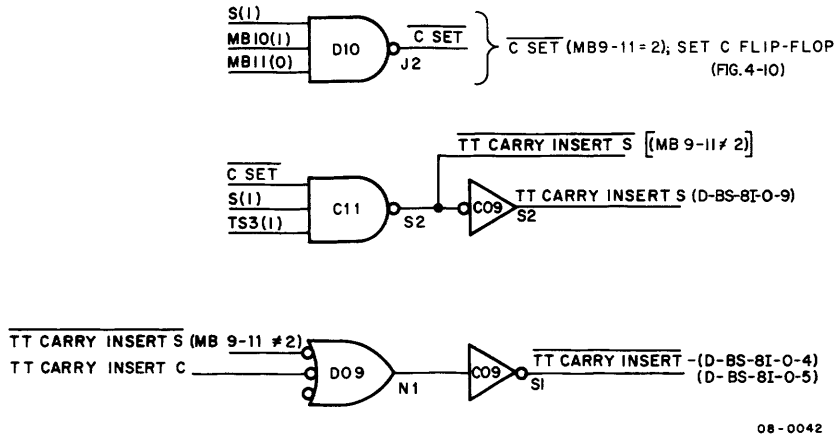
S(1)
MB10(1)
MB11(0)
D10
J2
$\overline{\text{C SET}}$
$\overline{\text{C SET}}$ (MB9-11 = 2); SET C FLIP-FLOP (FIG. 4-10)

$\overline{\text{TT CARRY INSERT S}}$ [(MB 9-11 ≠ 2)]
$\overline{\text{C SET}}$
S(1)
TS3(1)
C11
S2
C09
S2
TT CARRY INSERT S (D-BS-8I-O-9)

$\overline{\text{TT CARRY INSERT S}}$ (MB 9-11 ≠ 2)
TT CARRY INSERT C
D09
N1
C09
S1
$\overline{\text{TT CARRY INSERT}}$ -(D-BS-8I-O-4)
(D-BS-8I-O-5)

08-0042